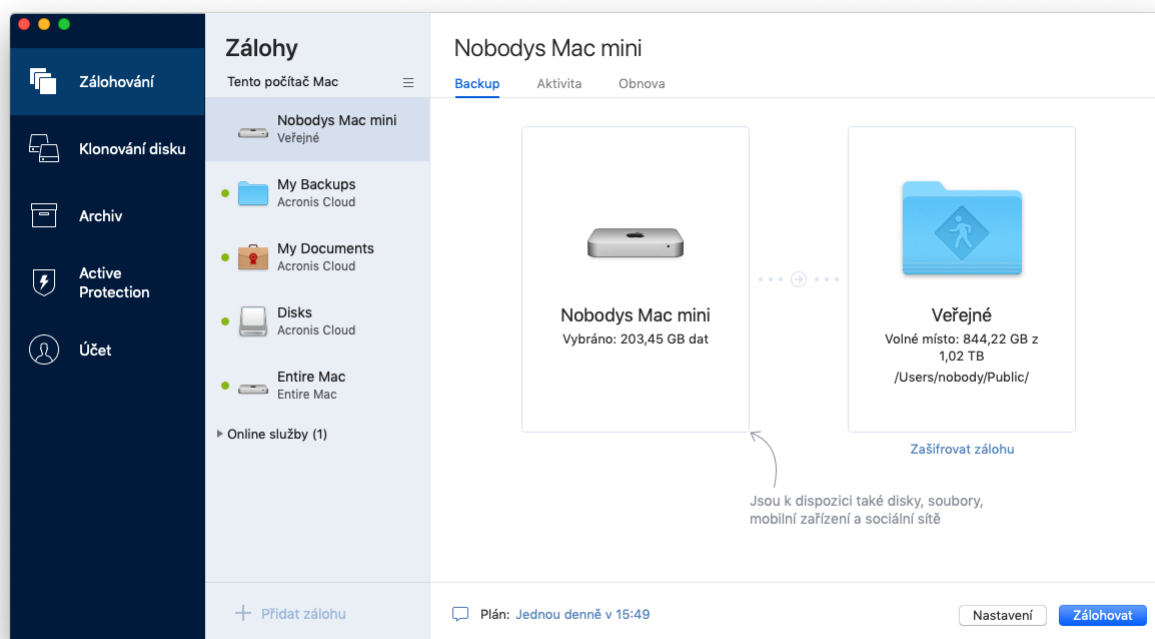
Zálohování

Klonování disku

Archiv

Active Protection

Účet

Zálohy

Tento počítač Mac

Nobodys Mac mini
Veřejné

My Backups
Acronis Cloud

My Documents
Acronis Cloud

Disks
Acronis Cloud

Entire Mac
Entire Mac

Online služby (1)

+ Přidat zálohu

Nobodys Mac mini

Backup Aktivita Obnova

Nobodys Mac mini
Vybráno: 203,45 GB dat

Veřejné
Volné místo: 844,22 GB z 1,02 TB
/Users/nobody/Public/

Zašifrovat zálohu

Jsou k dispozici také disky, soubory, mobilní zařízení a sociální sítě

Plán: Jednou denně v 15:49

Nastavení

Zálohovat